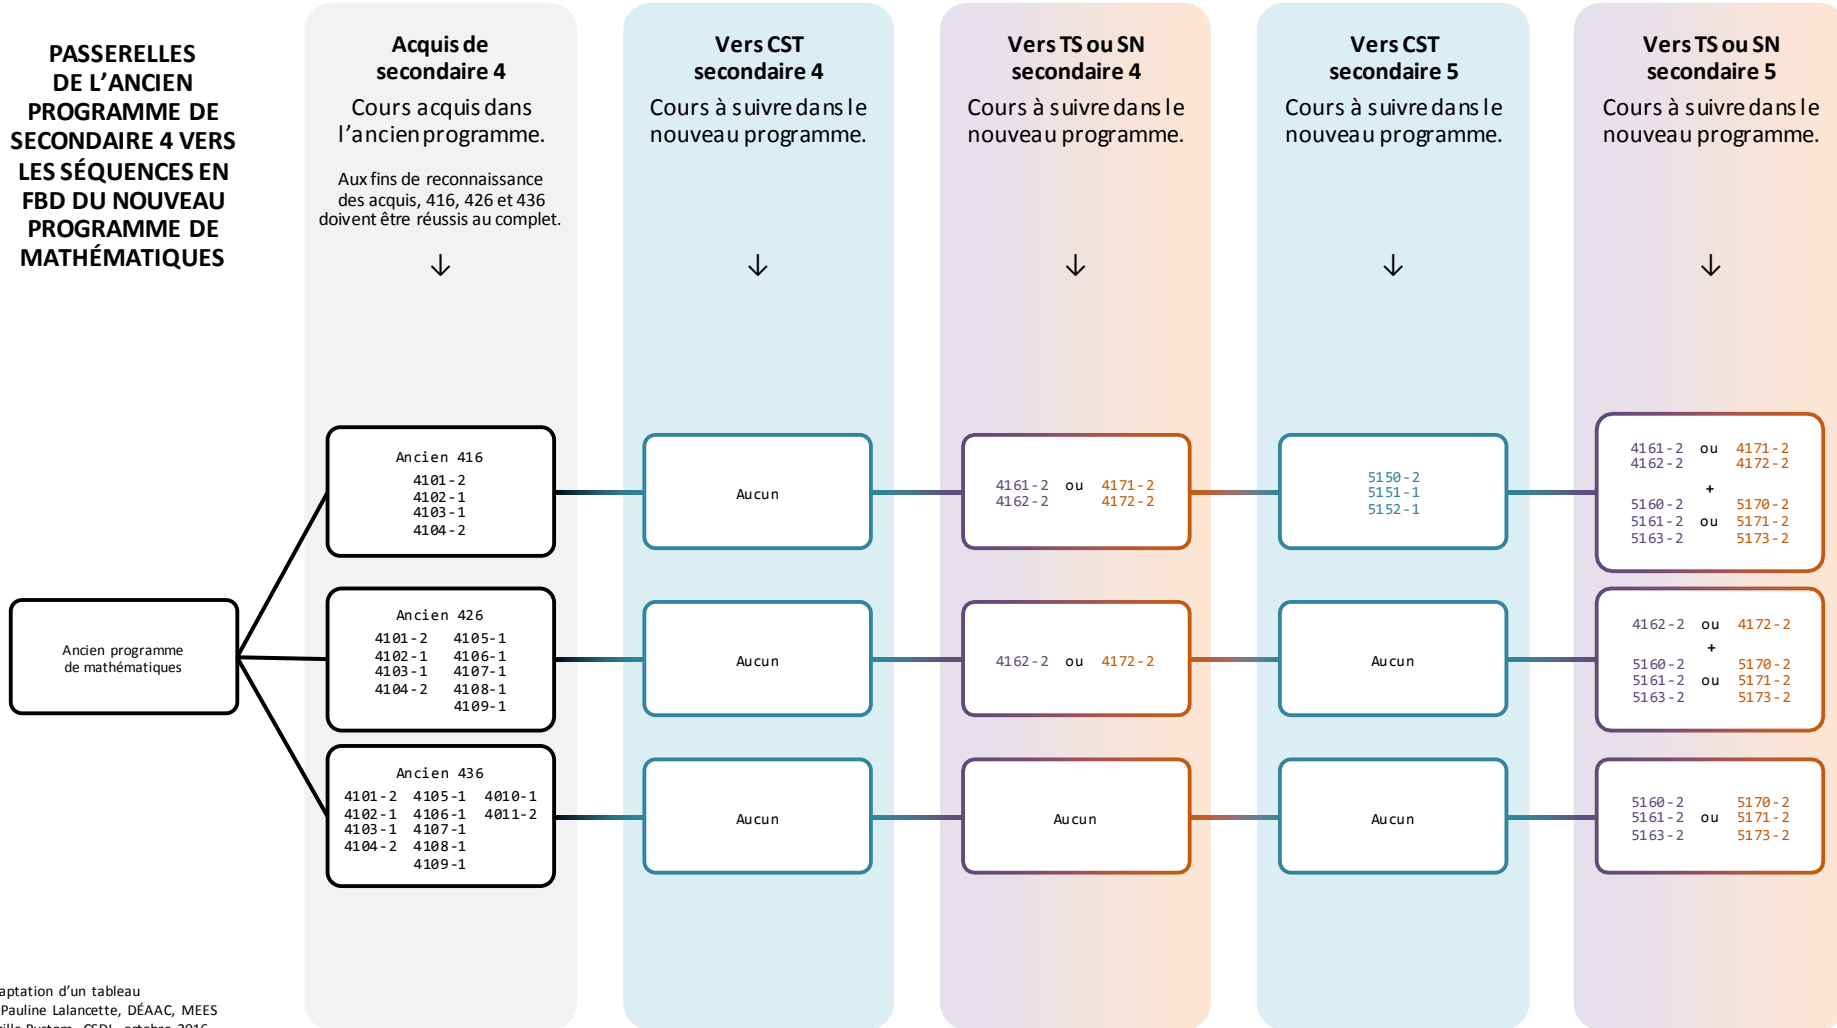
PASSERELLES DE L'ANCIEN PROGRAMME DE SECONDAIRE 4 VERS LES SÉQUENCES EN FBD DU NOUVEAU PROGRAMME DE MATHÉMATIQUES

Acquis de secondaire 4
Cours acquis dans l'ancien programme.

Aux fins de reconnaissance des acquis, 416, 426 et 436 doivent être réussis au complet.

↓

Vers CST secondaire 4
Cours à suivre dans le nouveau programme.

↓

Vers TS ou SN secondaire 4
Cours à suivre dans le nouveau programme.

↓

Vers CST secondaire 5
Cours à suivre dans le nouveau programme.

↓

Vers TS ou SN secondaire 5
Cours à suivre dans le nouveau programme.

↓

Ancien programme de mathématiques

Ancien 416
4101-2
4102-1
4103-1
4104-2

Aucun

4161-2 ou 4171-2
4162-2 4172-2

5150-2
5151-1
5152-1

4161-2 ou 4171-2
4162-2 4172-2
+
5160-2 5170-2
5161-2 ou 5171-2
5163-2 5173-2

Ancien 426
4101-2 4105-1
4102-1 4106-1
4103-1 4107-1
4104-2 4108-1
4109-1

Aucun

4162-2 ou 4172-2

Aucun

4162-2 ou 4172-2
+
5160-2 5170-2
5161-2 ou 5171-2
5163-2 5173-2

Ancien 436
4101-2 4105-1 4010-1
4102-1 4106-1 4011-2
4103-1 4107-1
4104-2 4108-1
4109-1

Aucun

Aucun

Aucun

5160-2 5170-2
5161-2 ou 5171-2
5163-2 5173-2

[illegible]aptation d'un tableau
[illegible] Pauline Lalancette, DÉAAC, MEES
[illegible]